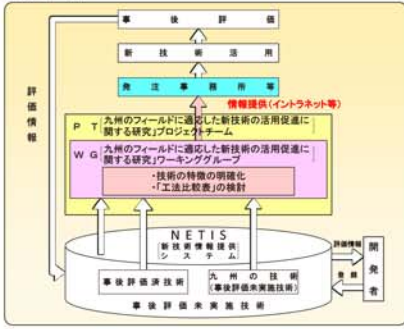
事後評価

新技術活用

発注事務所等

情報提供（イントラネット等）

評価情報

P T 九州のフィールドに適応した新技術の活用促進に関する研究」プロジェクトチーム

W G 九州のフィールドに適応した新技術の活用促進に関する研究」ワーキンググループ

・技術の特徴の明確化
・「工法比較表」の検討

N E T I S
新技術情報提供システム

事後評価済技術

九州の技術
（事後評価未実施技術）

事後評価未実施技術

評価情報

登録

開発者